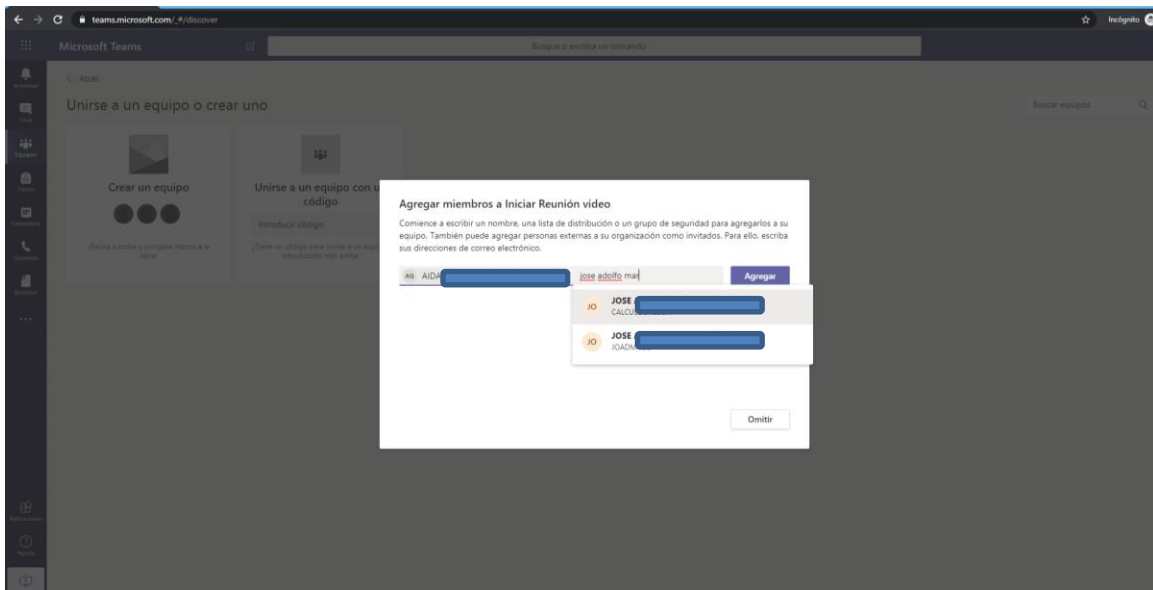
teams.microsoft.com/_#/discover

Incógnito

Microsoft Teams

Busque o escriba un comando

Actividad

Chat

Equipos

Tareas

Calendario

Llamadas

Archivos

...

Aplicaciones

Ayuda

< Atrás

Unirse a un equipo o crear uno

Buscar equipos

Crear un equipo

¡Reúna a todos y póngase manos a la obra!

Unirse a un equipo con un código

Introducir código

¿Tiene un código para unirse a un equipo? Introdúzcalo más arriba.

Agregar miembros a Iniciar Reunión video

Comience a escribir un nombre, una lista de distribución o un grupo de seguridad para agregarlos a su equipo. También puede agregar personas externas a su organización como invitados. Para ello, escriba sus direcciones de correo electrónico.

AG AIDA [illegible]

jose adolfo mar

Agregar

JO JOSE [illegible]
CALCU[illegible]

JO JOSE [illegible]
JOADM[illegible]

Omitir